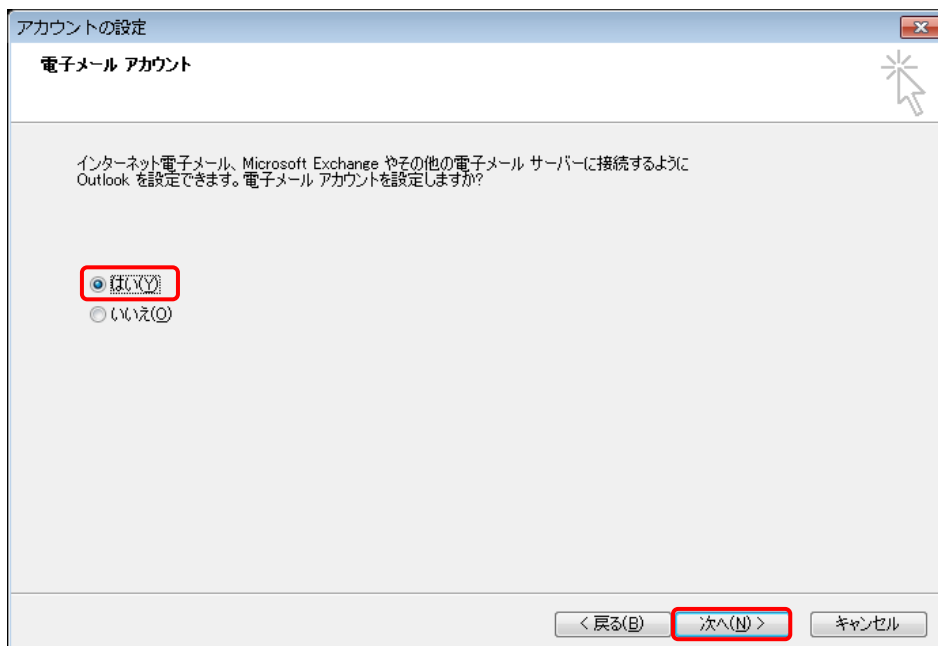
アカウントの設定

電子メール アカウント

インターネット電子メール、Microsoft Exchange やその他の電子メール サーバーに接続するように Outlook を設定できます。電子メール アカウントを設定しますか?

はい(Y)
いいえ(O)

< 戻る(B)　次へ(N) >　キャンセル